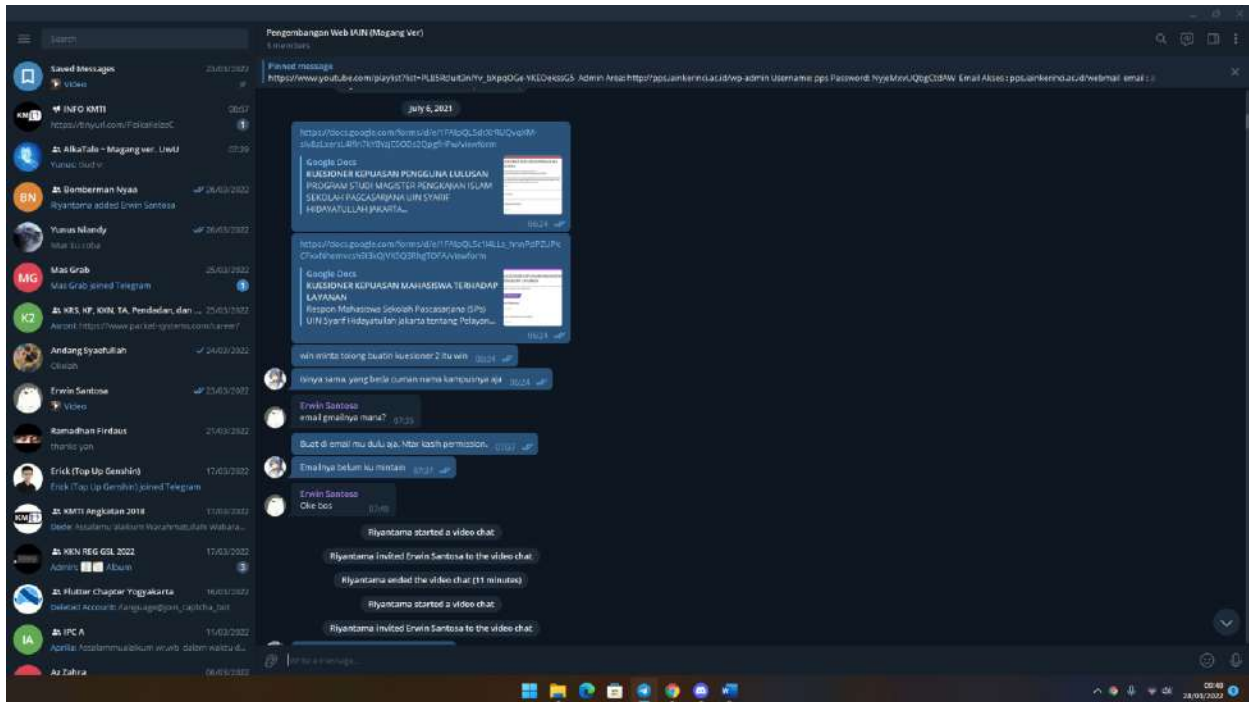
Search

Saved Messages 23/03/2022
Video

INFO KMTI 00:07
https://tinyurl.com/PolicefeloC 1

AlkaTalo ~ Magang ver. UWU 07:39
Yunus: Bud'e

Bomberman Nyaa 26/03/2022
Riyantama added Erwin Santosa

Yunus Niandy 26/03/2022
Mar Eu coba

Mas Grab 25/03/2022
Mas Grab joined Telegram 1

KRS, KF, KKN, TA, Pendadaran, dan ... 25/03/2022
Aeront: https://www.packet-systems.com/career/

Andang Syaefullah 24/03/2022
Okeeh

Erwin Santosa 23/03/2022
Video

Ramadhan Firdaus 21/03/2022
thanks yan

Erick (Top Up Genshin) 17/03/2022
Erick (Top Up Genshin) joined Telegram

KMTI Angkatan 2018 17/03/2022
Dede: Assalamu'alaikum Warahmatullahi Wabara...

KKN REG GSL 2022 17/03/2022
Admin: Album 3

Flutter Chapter Yogyakarta 16/03/2022
Deleted Account: /language@join_captcha_bot

IPC A 11/03/2022
Aprilia: Assalammualaikum wr.wb dalam waktu d...

Az Zahra 06/03/2022

Pengembangan Web IAIN (Mogang Ver)
5 members

Pinned message
https://www.youtube.com/playlist?list=PLB5Rduit3n?v_bXpqOGe-VKEOeksGS Admin Area: https://pps.iainkerinci.ac.id/wp-admin Username: pps Password: NyeMavUQbgCtdAW Email Akses: pps.iainkerinci.ac.id/webmail email: ...

July 6, 2021

https://docs.google.com/forms/d/e/1FAIpQLSdc9RUQvqXM-sIv8zLxersLAf9n7kHNqE0OD2Qpgfi-ffw/viewform
Google Docs
KUESIONER KEPUASAN PENGGUNA LULUSAN PROGRAM STUDI MAGISTER PENGKAJIAN ISLAM SEKOLAH PASCASARJANA UIN SYARIF HIDAYATULLAH JAKARTA...
00:24

https://docs.google.com/forms/d/e/1FAIpQLSc1l4LLs_hnnPdPZJPeCfxxdhemvsshBl3kQiVl0Q9RhgTOFA/viewform
Google Docs
KUESIONER KEPUASAN MAHASISWA TERHADAP LAYANAN
Respon Mahasiswa Sekolah Pascasarjana (SPs) UIN Syarif Hidayatullah Jakarta tentang Pelayan...
00:24

win minta tolong buatin kuesioner 2 itu win 00:24

isinya sama, yang beda cuman nama kampusnya aja 00:24

Erwin Santosa
email gmailnya mana? 07:35

Buat di email mu dulu aja. Ntar kasih permission. 07:37

Emailnya belum ku mintain 07:37

Erwin Santosa
Oke bos 07:40

Riyantama started a video chat
Riyantama invited Erwin Santosa to the video chat
Riyantama ended the video chat (11 minutes)
Riyantama started a video chat
Riyantama invited Erwin Santosa to the video chat

Write a message...

00:40
28/03/2022